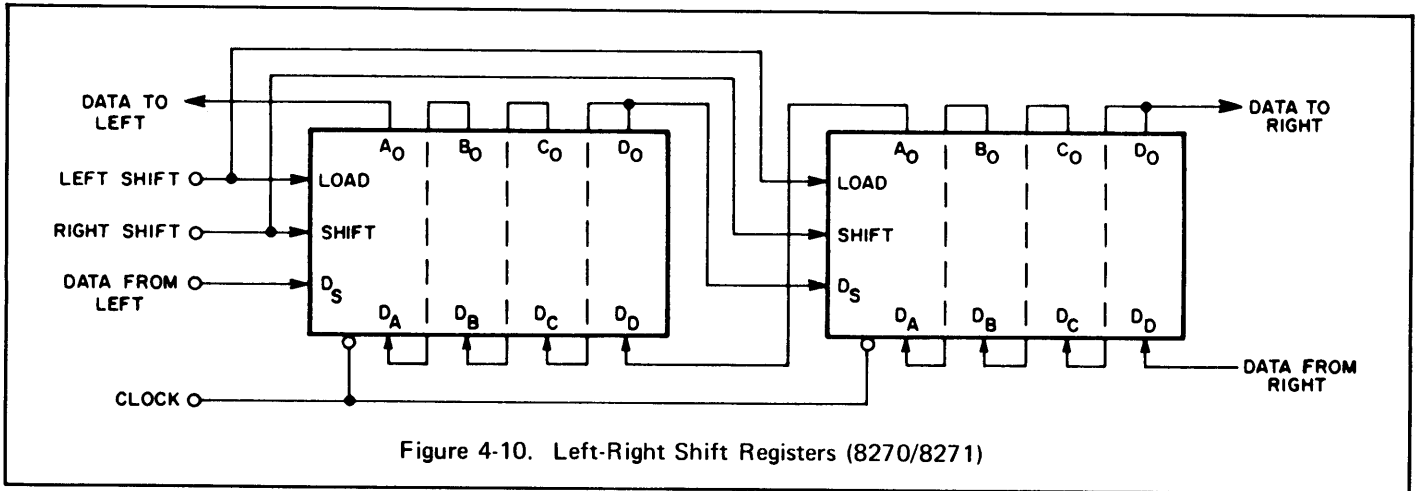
DATA TO LEFT

LEFT SHIFT

RIGHT SHIFT

DATA FROM LEFT

CLOCK

$A_O$ $B_O$ $C_O$ $D_O$

LOAD

SHIFT

$D_S$

$D_A$ $D_B$ $D_C$ $D_D$

$A_O$ $B_O$ $C_O$ $D_O$

LOAD

SHIFT

$D_S$

$D_A$ $D_B$ $D_C$ $D_D$

DATA TO RIGHT

DATA FROM RIGHT

Figure 4-10. Left-Right Shift Registers (8270/8271)